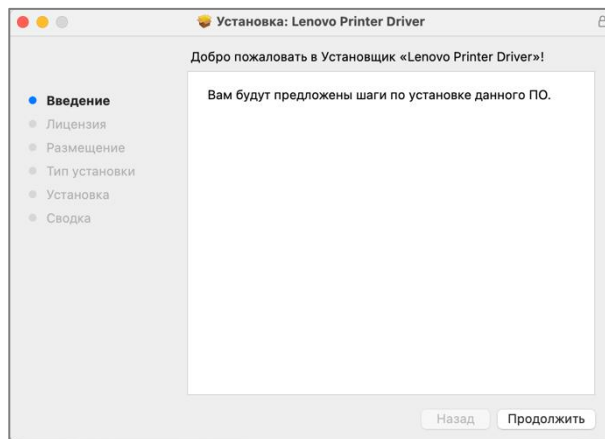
Установка: Lenovo Printer Driver

Добро пожаловать в Установщик «Lenovo Printer Driver»!

Введение
Лицензия
Размещение
Тип установки
Установка
Сводка

Вам будут предложены шаги по установке данного ПО.

Назад
Продолжить